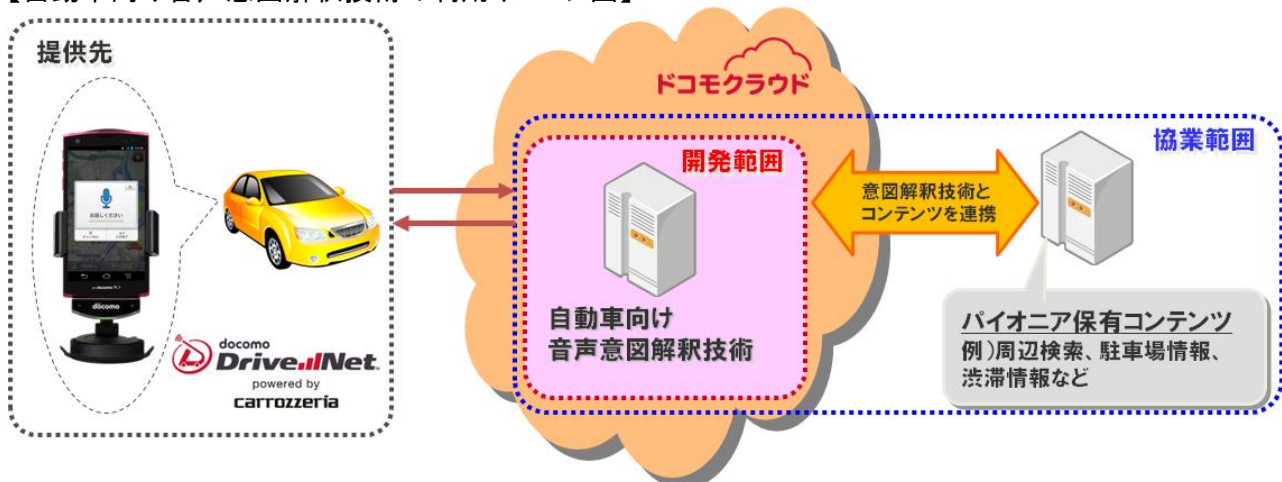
【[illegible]】

提供先

お話しください

docomo

docomo
Drive Net
powered by
carrozzeria

ドコモクラウド

開発範囲

自動車向け
音声意図解釈技術

意図解釈技術と
コンテンツを連携

協業範囲

パイオニア保有コンテンツ
例）周辺検索、駐車場情報、
渋滞情報など